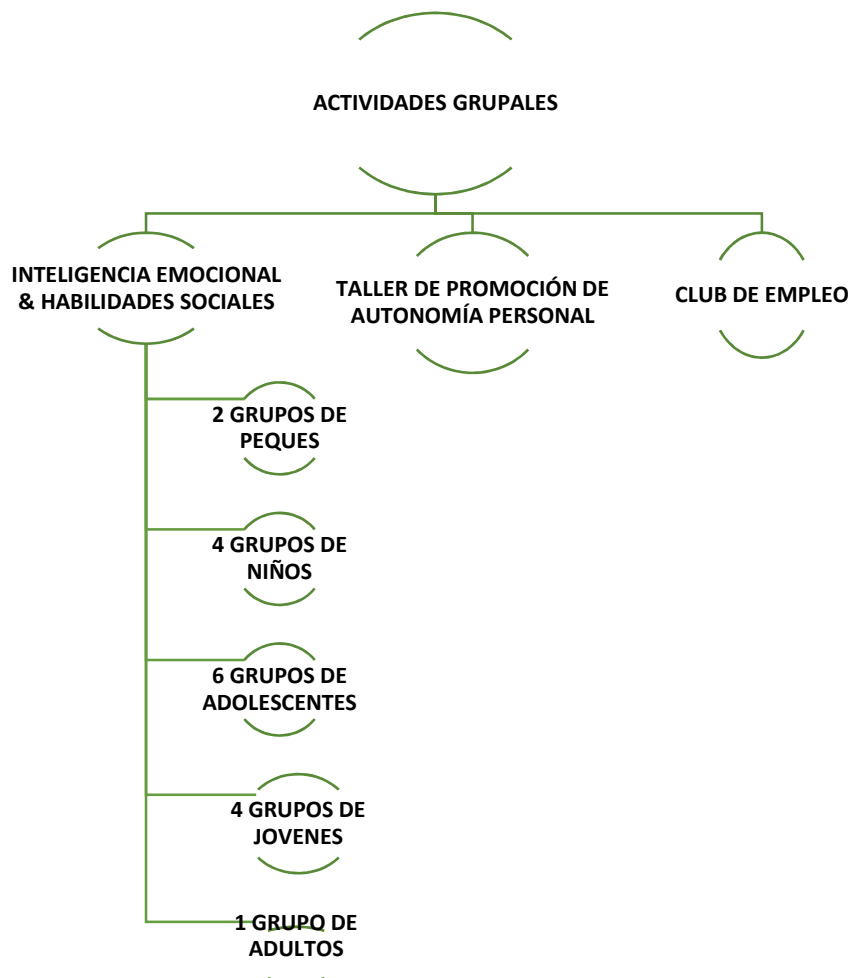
ACTIVIDADES GRUPALES

INTELIGENCIA EMOCIONAL & HABILIDADES SOCIALES

TALLER DE PROMOCIÓN DE AUTONOMÍA PERSONAL

CLUB DE EMPLEO

2 GRUPOS DE PEQUES

4 GRUPOS DE NIÑOS

6 GRUPOS DE ADOLESCENTES

4 GRUPOS DE JOVENES

1 GRUPO DE ADULTOS